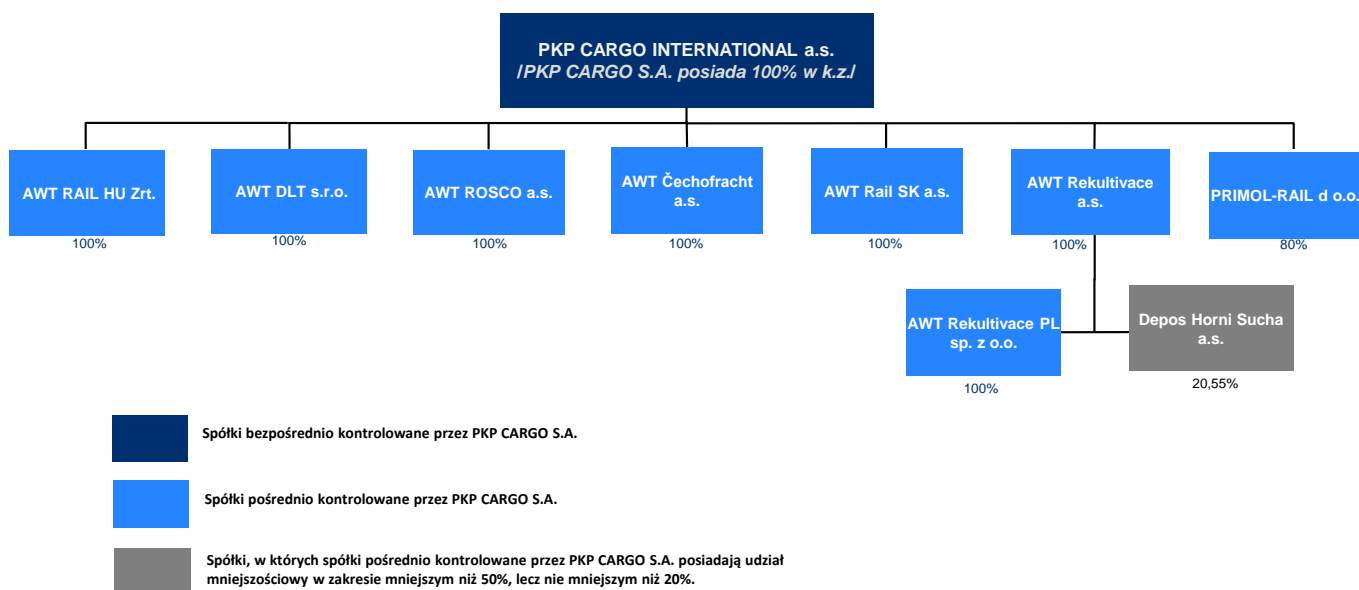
PKP CARGO INTERNATIONAL a.s.
/PKP CARGO S.A. posiada 100% w k.z./

AWT RAIL HU Zrt.
100%

AWT DLT s.r.o.
100%

AWT ROSCO a.s.
100%

AWT Čechofracht a.s.
100%

AWT Rail SK a.s.
100%

AWT Rekultivace a.s.
100%

PRIMOL-RAIL d o.o.
80%

AWT Rekultivace PL sp. z o.o.
100%

Depos Horni Sucha a.s.
20,55%

Spółki bezpośrednio kontrolowane przez PKP CARGO S.A.

Spółki pośrednio kontrolowane przez PKP CARGO S.A.

Spółki, w których spółki pośrednio kontrolowane przez PKP CARGO S.A. posiadają udział mniejszościowy w zakresie mniejszym niż 50%, lecz nie mniejszym niż 20%.